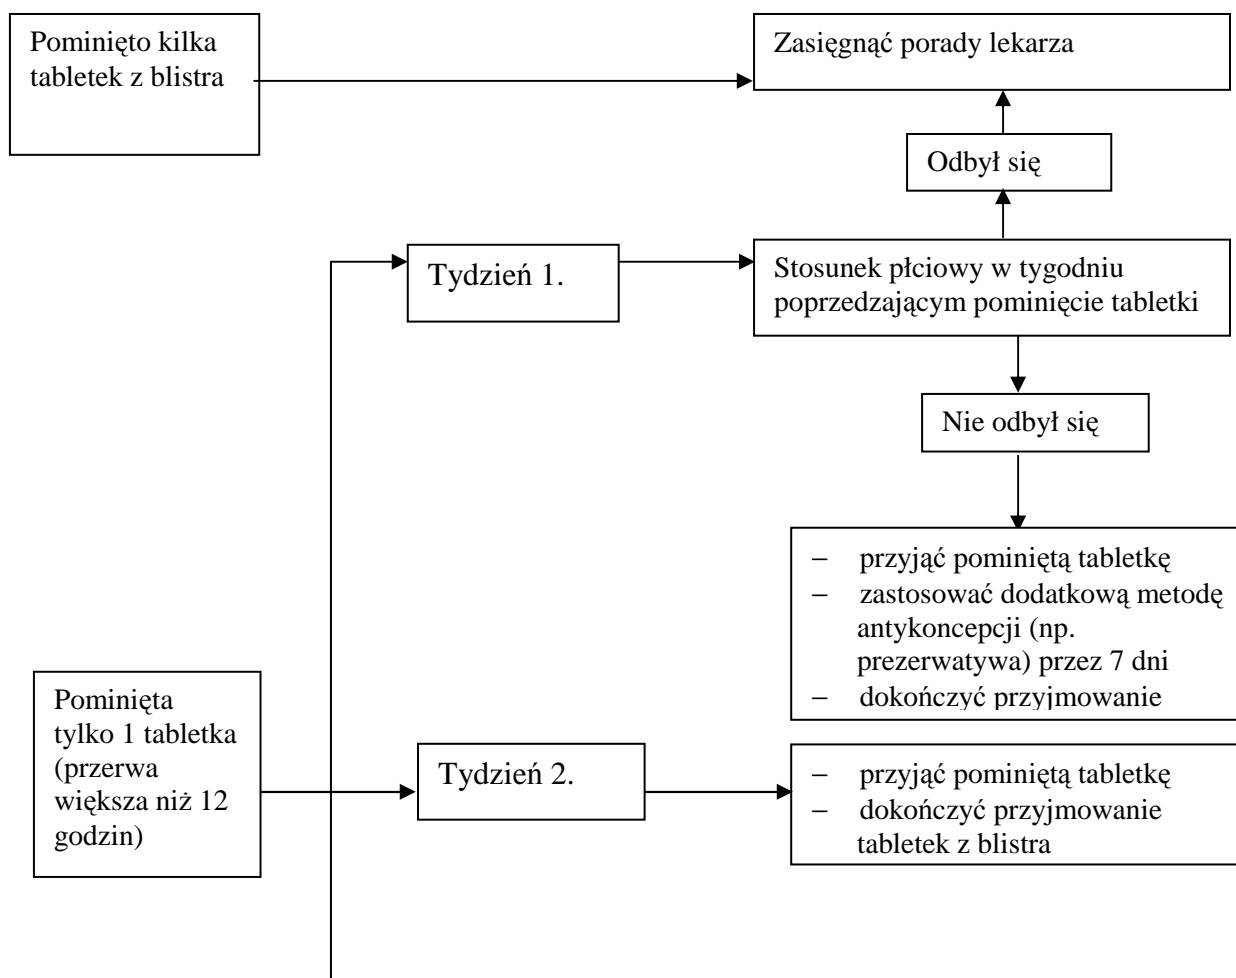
Pominięto kilka tabletek z blistra

Zasięgnąć porady lekarza

Odbył się

Tydzień 1.

Stosunek płciowy w tygodniu poprzedzającym pominięcie tabletki

Nie odbył się

– przyjąć pominiętą tabletkę
– zastosować dodatkową metodę antykoncepcji (np. prezerwatywa) przez 7 dni
– dokończyć przyjmowanie

Pominięta tylko 1 tabletka (przerwa większa niż 12 godzin)

Tydzień 2.

– przyjąć pominiętą tabletkę
– dokończyć przyjmowanie tabletek z blistra